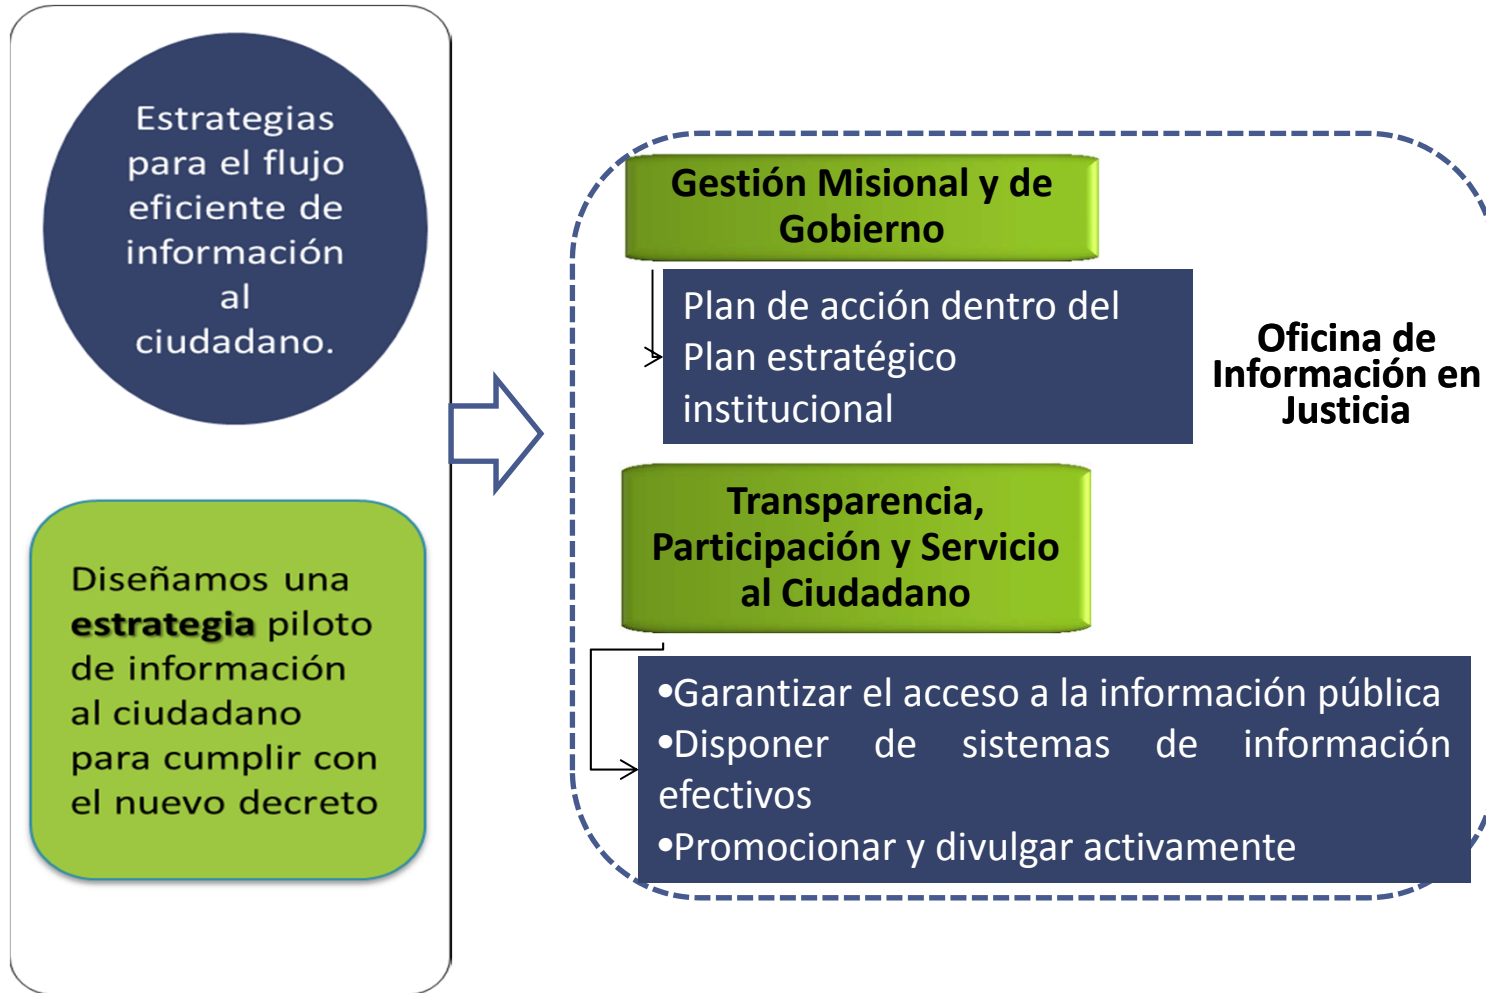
Estrategias para el flujo eficiente de información al ciudadano.

Diseñamos una **estrategia** piloto de información al ciudadano para cumplir con el nuevo decreto

Gestión Misional y de Gobierno

Plan de acción dentro del Plan estratégico institucional

Oficina de Información en Justicia

Transparencia, Participación y Servicio al Ciudadano

•Garantizar el acceso a la información pública
•Disponer de sistemas de información efectivos
•Promocionar y divulgar activamente